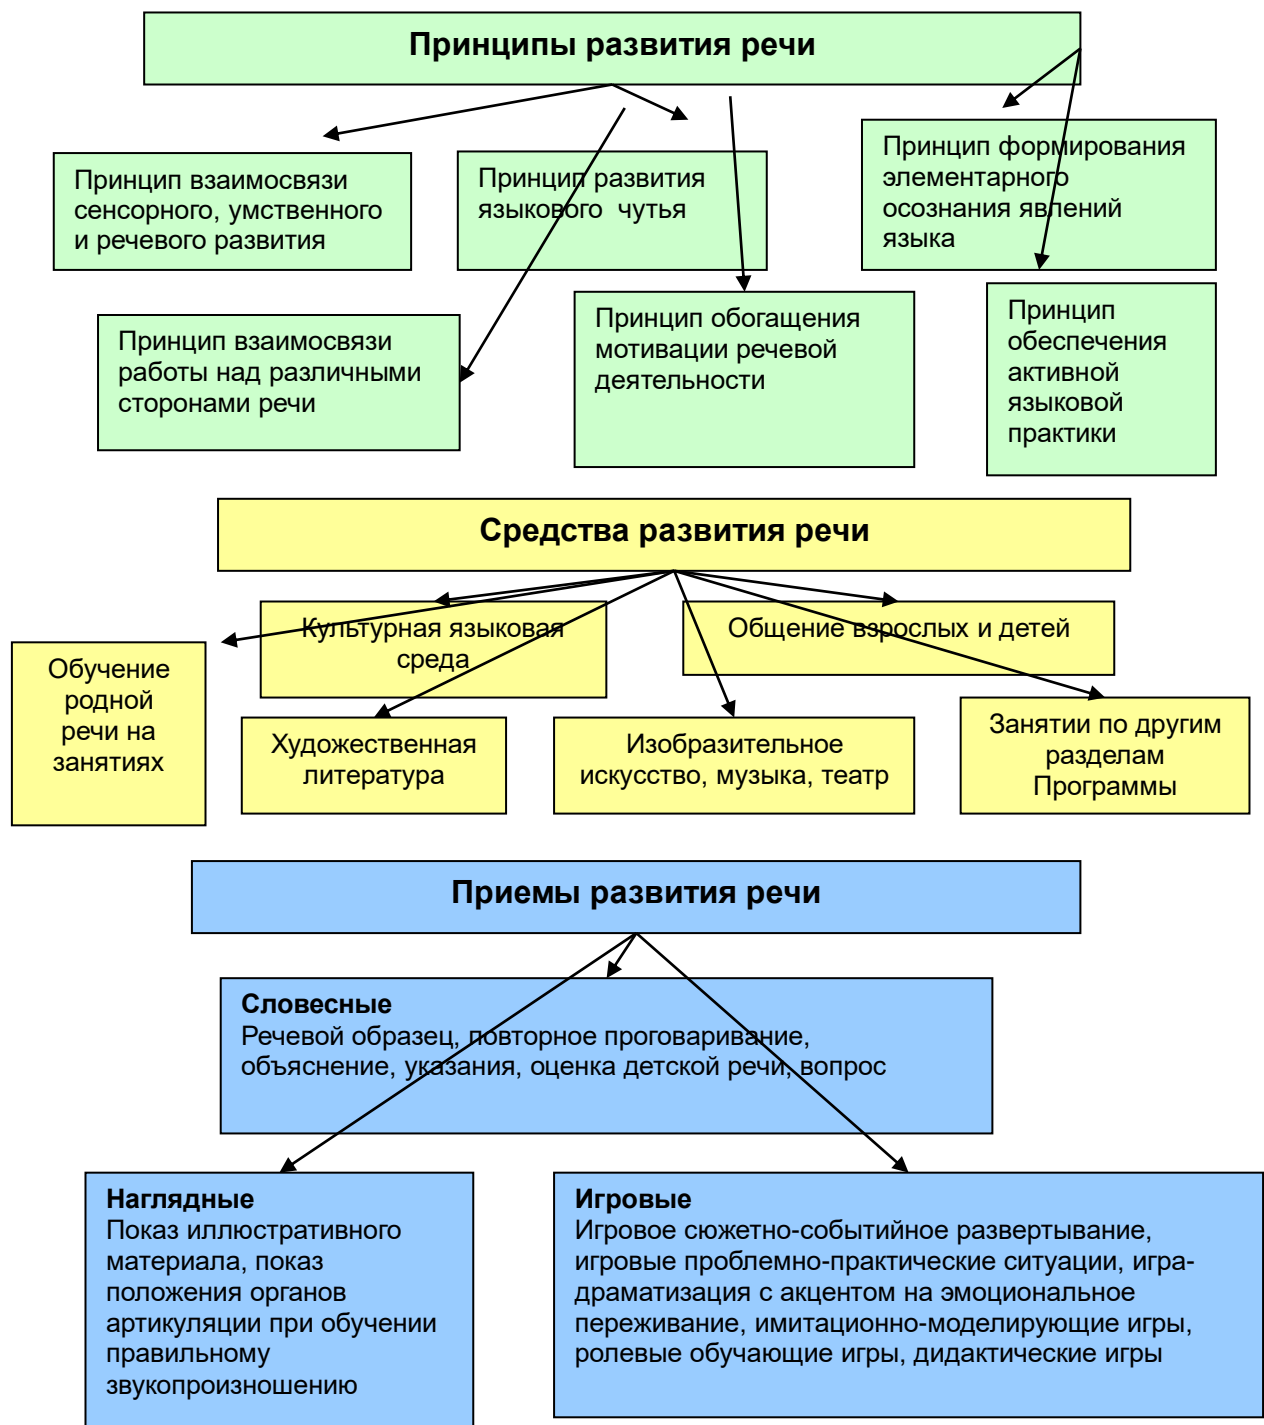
Принципы развития речи

Принцип взаимосвязи сенсорного, умственного и речевого развития

Принцип развития языкового чутья

Принцип формирования элементарного осознания явлений языка

Принцип взаимосвязи работы над различными сторонами речи

Принцип обогащения мотивации речевой деятельности

Принцип обеспечения активной языковой практики

Средства развития речи

Обучение родной речи на занятиях

Культурная языковая среда

Общение взрослых и детей

Художественная литература

Изобразительное искусство, музыка, театр

Занятии по другим разделам Программы

Приемы развития речи

**Словесные**
Речевой образец, повторное проговаривание, объяснение, указания, оценка детской речи, вопрос

**Наглядные**
Показ иллюстративного материала, показ положения органов артикуляции при обучении правильному звукопроизношению

**Игровые**
Игровое сюжетно-событийное развертывание, игровые проблемно-практические ситуации, игра-драматизация с акцентом на эмоциональное переживание, имитационно-моделирующие игры, ролевые обучающие игры, дидактические игры